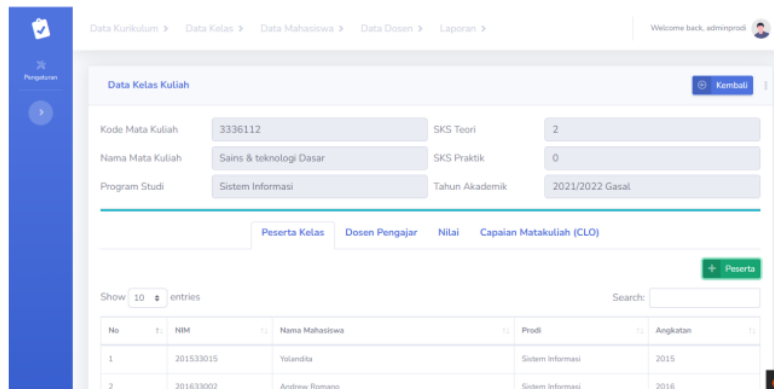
Pengaturan

Data Kurikulum > Data Kelas > Data Mahasiswa > Data Dosen > Laporan >

Welcome back, adminprodi

Data Kelas Kuliah

Kembali

Kode Mata Kuliah 3336112

SKS Teori 2

Nama Mata Kuliah Sains & teknologi Dasar

SKS Praktik 0

Program Studi Sistem Informasi

Tahun Akademik 2021/2022 Gasal

Peserta Kelas Dosen Pengajar Nilai Capaian Matakuliah (CLO)

+ Peserta

Show 10 entries

Search:

| No | NIM | Nama Mahasiswa | Prodi | Angkatan |
|---|---|---|---|---|
| 1 | 201533015 | Yolandita | Sistem Informasi | 2015 |
| 2 | 201633002 | Andrew Romano | Sistem Informasi | 2016 |